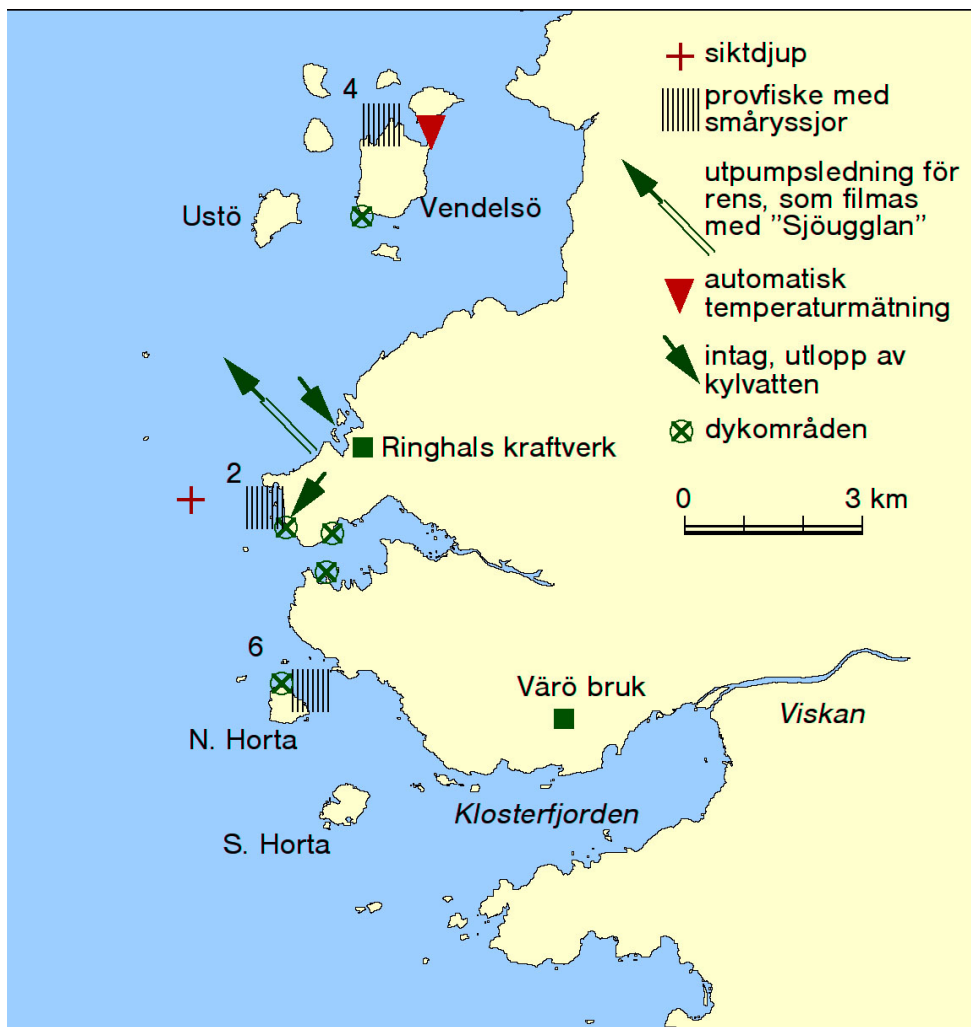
siktdjup

provfiske med småryssjor

utpumpsledning för rens, som filmas med "Sjöugglan"

automatisk temperaturmätning

intag, utlopp av kylvatten

dykområden

0

3 km

4

Ustö

Vendelsö

Ringhals kraftverk

2

6

N. Horta

S. Horta

Värö bruk

Viskan

Klosterfjorden